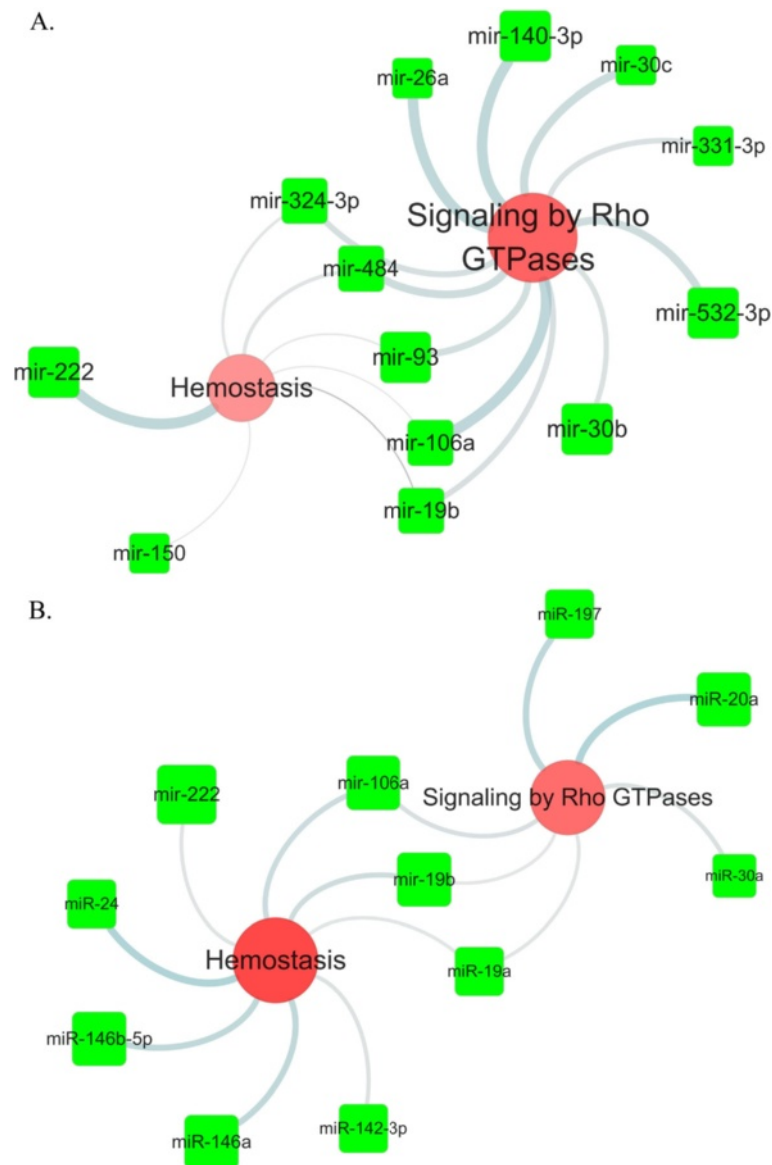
A.

mir-140-3p
mir-26a
mir-30c
mir-331-3p
mir-324-3p
Signaling by Rho GTPases
mir-484
mir-532-3p
mir-93
mir-222
Hemostasis
mir-30b
mir-106a
mir-19b
mir-150

B.

miR-197
miR-20a
mir-222
mir-106a
Signaling by Rho GTPases
mir-19b
miR-30a
miR-24
Hemostasis
miR-19a
miR-146b-5p
miR-146a
miR-142-3p